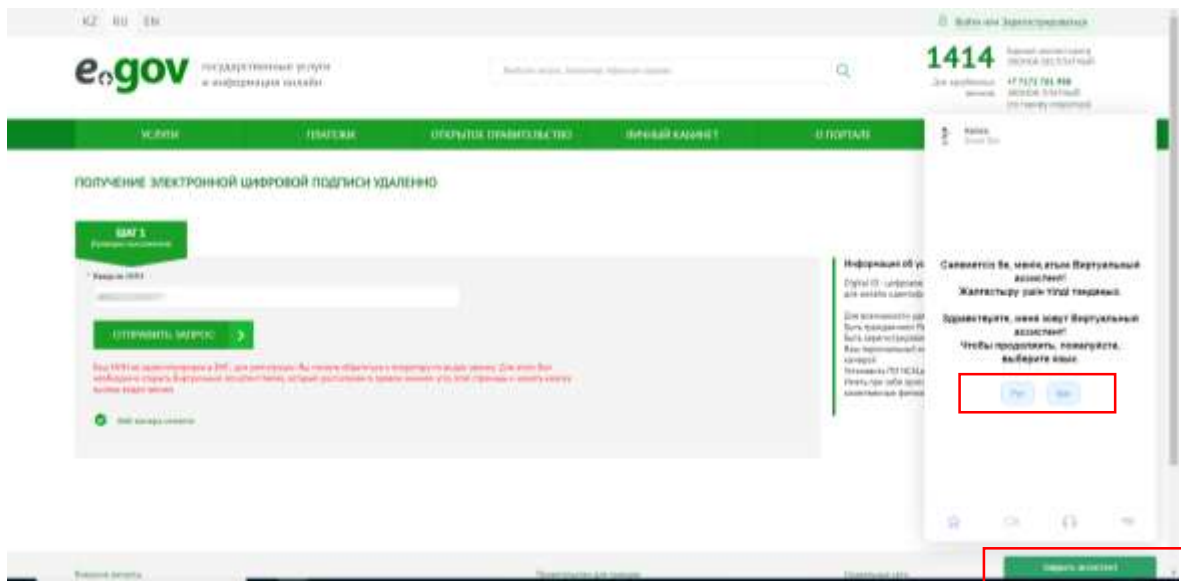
KZ RU EN

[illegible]

egov государственные услуги и информация онлайн

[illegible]

1414 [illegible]

УСЛУГИ ПЛАТЕЖИ ОТКРЫТОЕ ПРАВИТЕЛЬСТВО ЛИЧНЫЙ КАБИНЕТ О ПОРТАЛЕ

ПОЛУЧЕНИЕ ЭЛЕКТРОННОЙ ЦИФРОВОЙ ПОДПИСИ УДАЛЕННО

ШАГ 1

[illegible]

ОТПРАВИТЬ ЗАПРОС

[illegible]

Информация об у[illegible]

Сәлеметсіз бе, менің атым Виртуальный ассистент!
Жалғастыру үшін тілді таңдаңыз.

Здравствуйте, меня зовут Виртуальный ассистент!
Чтобы продолжить, пожалуйста, выберите язык.

Рус Қаз

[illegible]